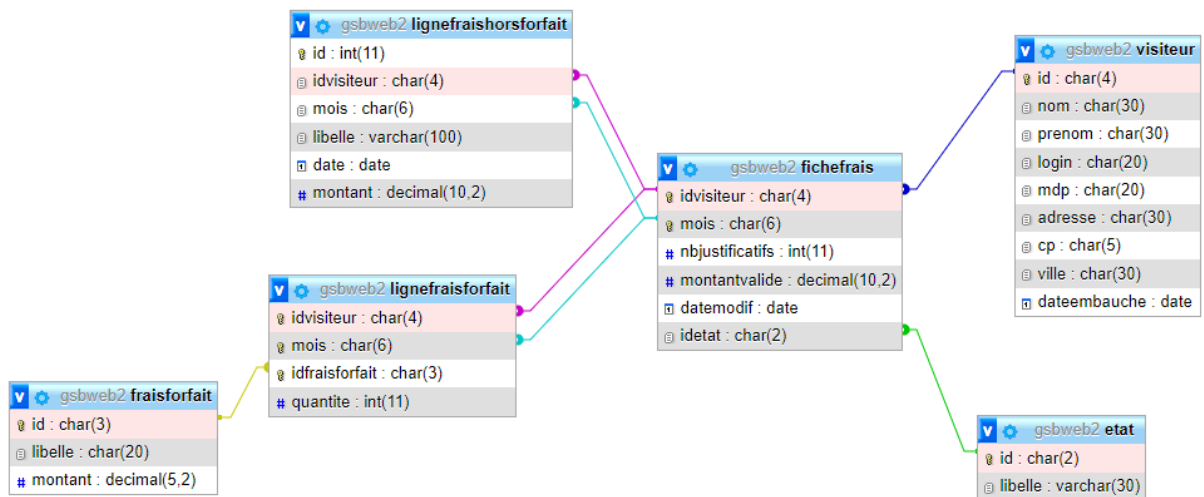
gsbweb2 lignefraishorsforfait
id : int(11)
idvisiteur : char(4)
mois : char(6)
libelle : varchar(100)
date : date
montant : decimal(10,2)

gsbweb2 visiteur
id : char(4)
nom : char(30)
prenom : char(30)
login : char(20)
mdp : char(20)
adresse : char(30)
cp : char(5)
ville : char(30)
dateembauche : date

gsbweb2 fichefrais
idvisiteur : char(4)
mois : char(6)
nbjustificatifs : int(11)
montantvalide : decimal(10,2)
datemodif : date
idetat : char(2)

gsbweb2 lignefraisforfait
idvisiteur : char(4)
mois : char(6)
idfraisforfait : char(3)
quantite : int(11)

gsbweb2 fraisforfait
id : char(3)
libelle : char(20)
montant : decimal(5,2)

gsbweb2 etat
id : char(2)
libelle : varchar(30)